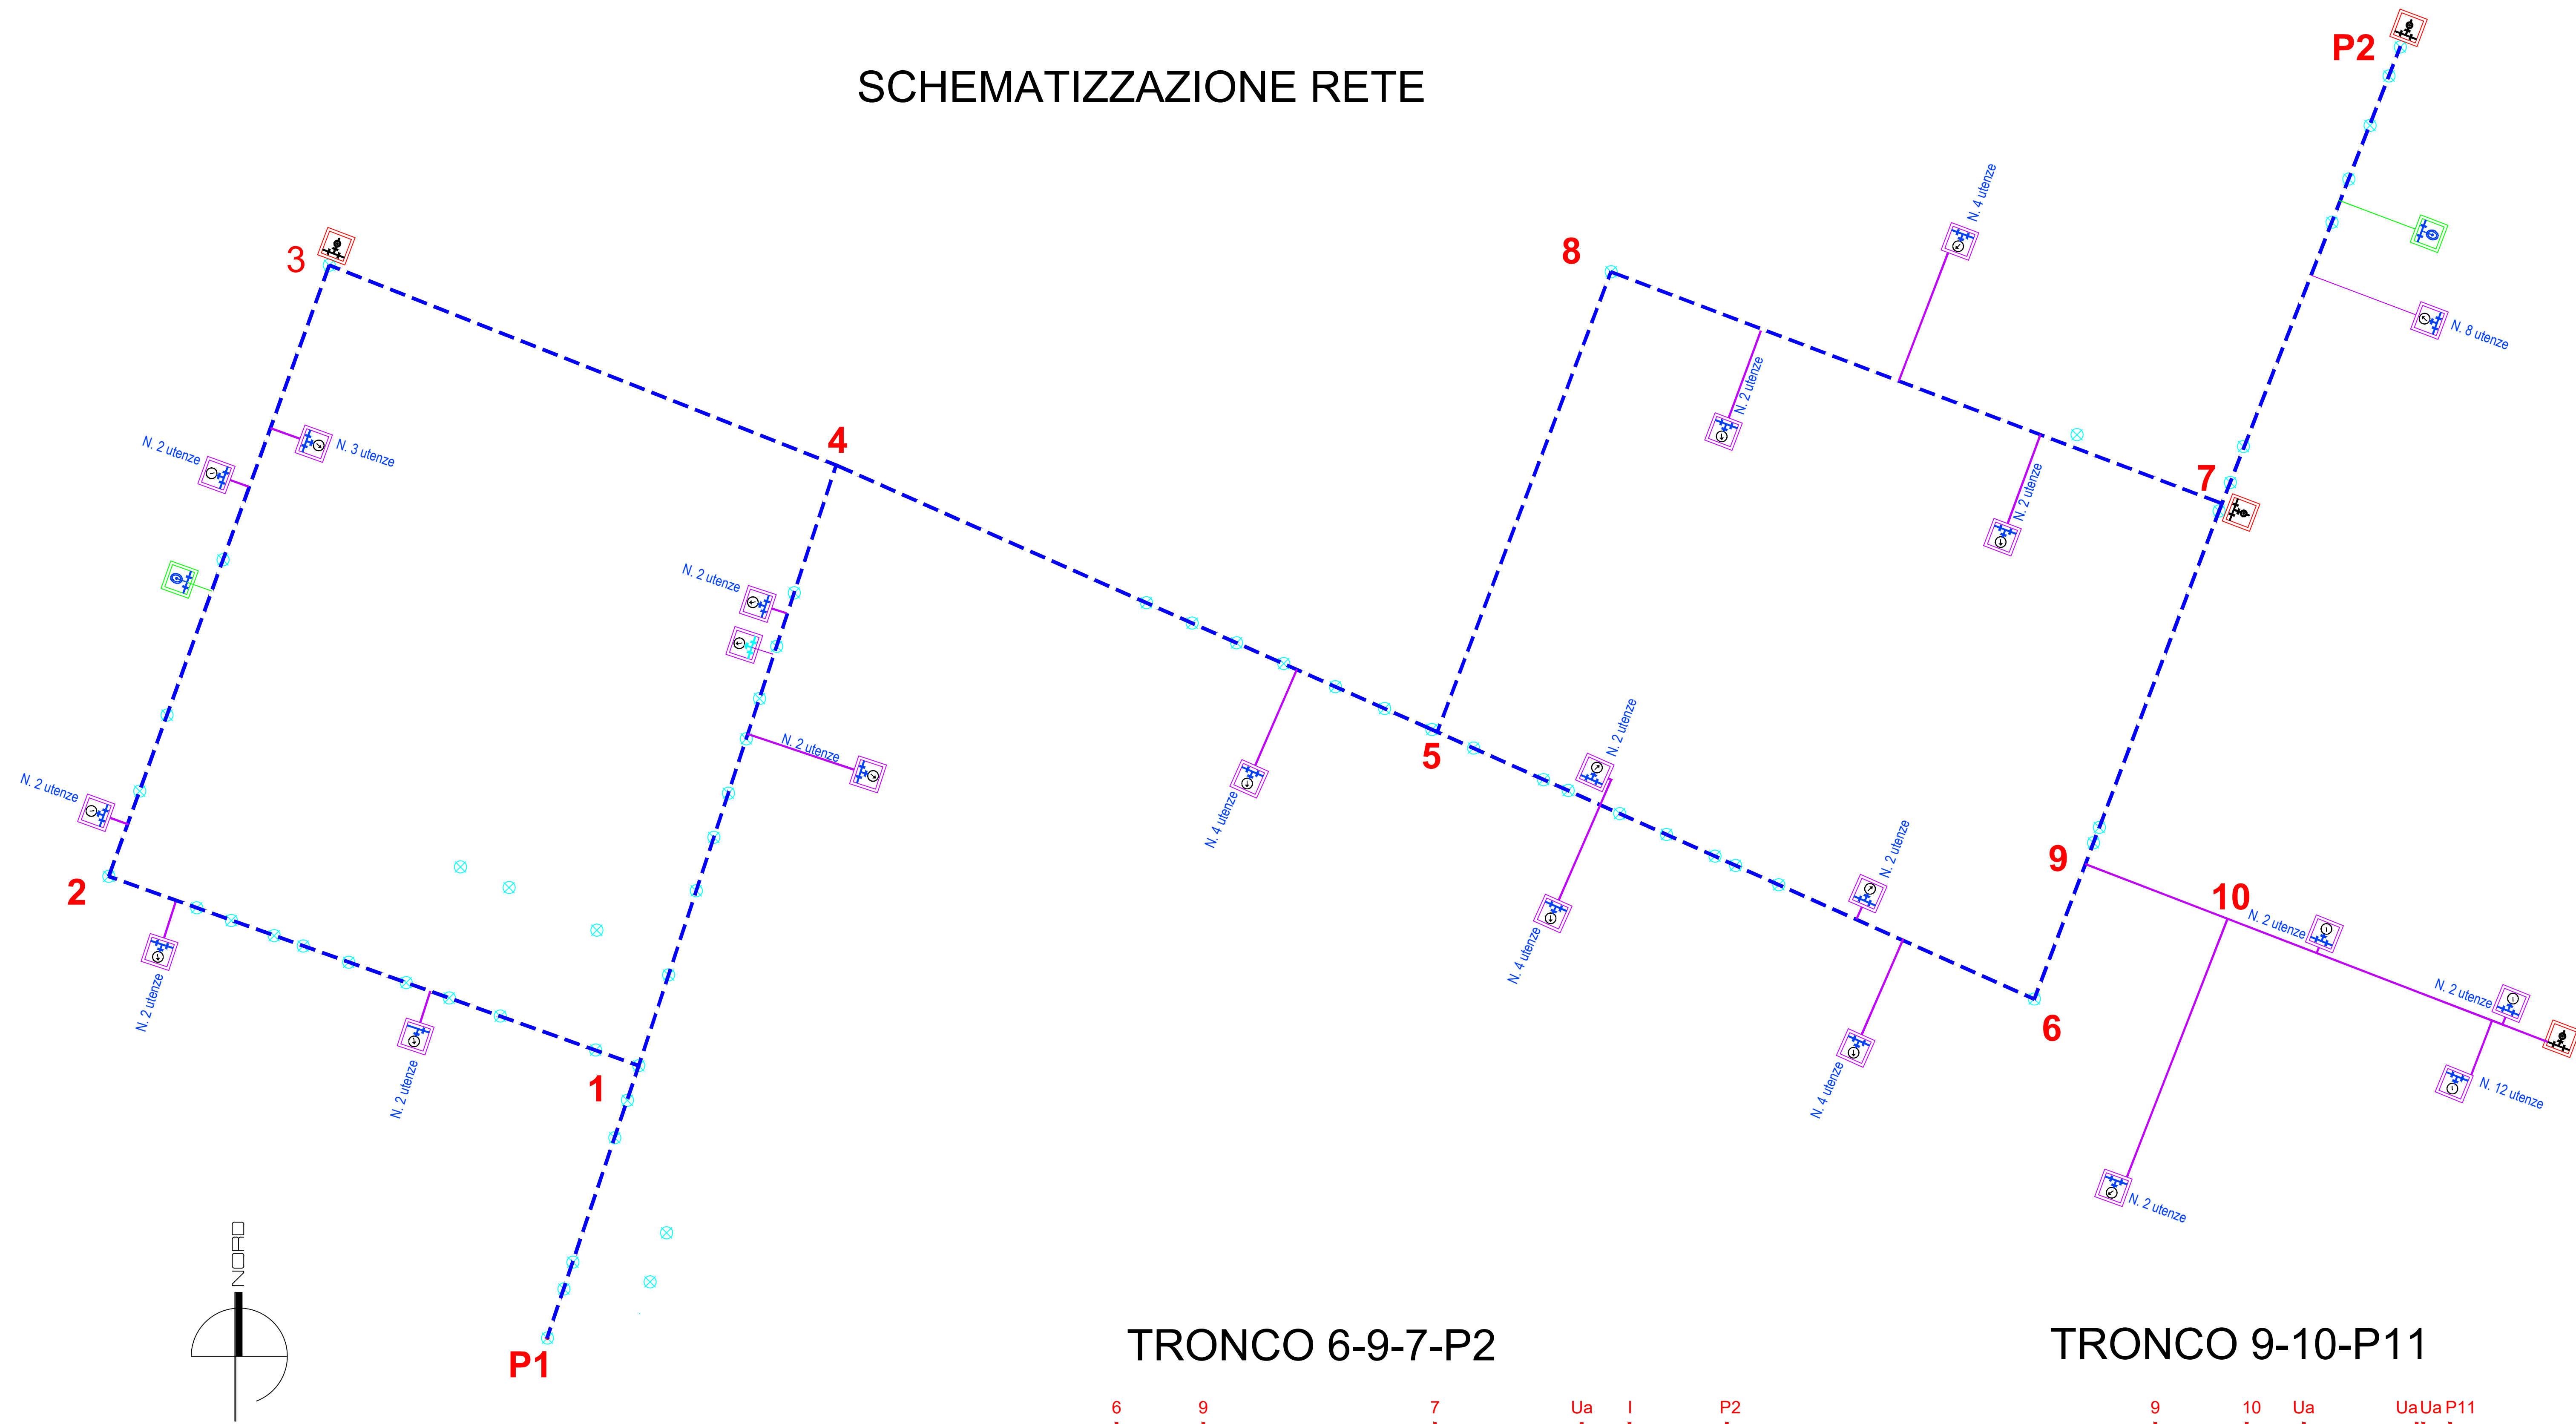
SCHEMATIZZAZIONE RETE

P2

3

8

N. 4 utenze

N. 8 utenze

N. 2 utenze

N. 2 utenze

N. 3 utenze

4

7

N. 2 utenze

N. 2 utenze

N. 2 utenze

N. 2 utenze

N. 4 utenze

5

N. 2 utenze

N. 2 utenze

2

9

10

N. 2 utenze

N. 4 utenze

N. 2 utenze

N. 2 utenze

6

N. 2 utenze

1

N. 4 utenze

N. 12 utenze

N. 2 utenze

NORD

P1

TRONCO 6-9-7-P2

TRONCO 9-10-P11

6 9 7 Ua I P2

9 10 Ua Ua Ua P11